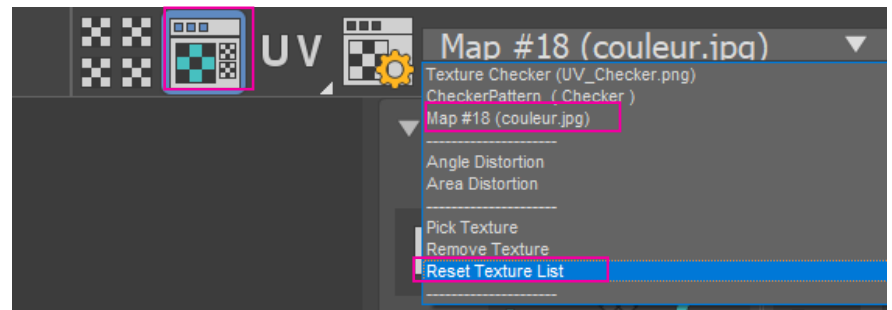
UV

Map #18 (couleur.jpg)

Texture Checker (UV_Checker.png)
CheckerPattern ( Checker )
Map #18 (couleur.jpg)
--------------------
Angle Distortion
Area Distortion
--------------------
Pick Texture
Remove Texture
Reset Texture List
--------------------